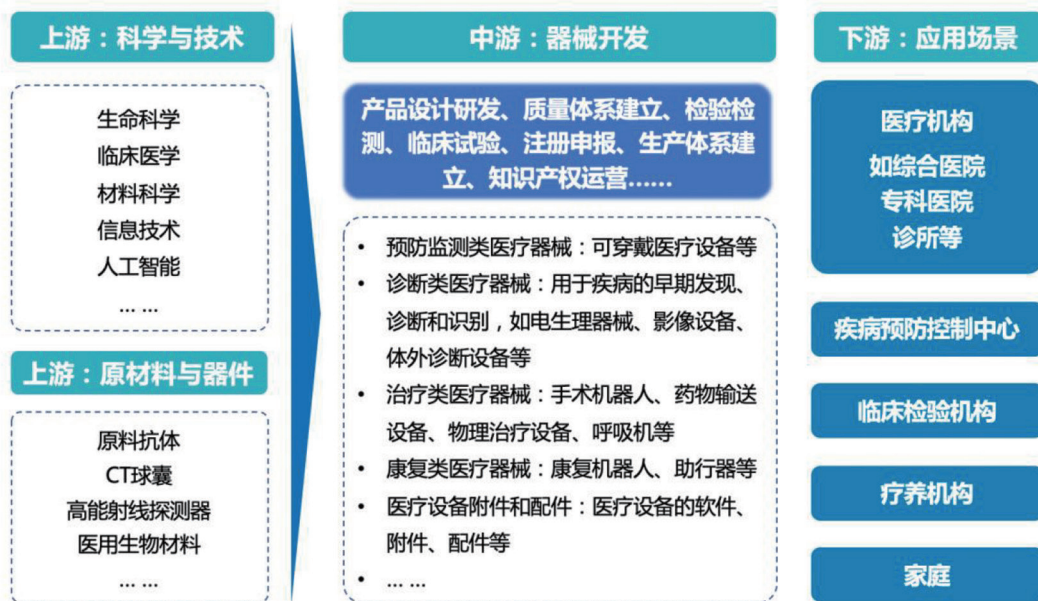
上游：科学与技术

生命科学
临床医学
材料科学
信息技术
人工智能
... ...

上游：原材料与器件

原料抗体
CT球囊
高能射线探测器
医用生物材料
... ...

中游：器械开发

产品设计研发、质量体系建立、检验检测、临床试验、注册申报、生产体系建立、知识产权运营……

• 预防监测类医疗器械：可穿戴医疗设备等
• 诊断类医疗器械：用于疾病的早期发现、诊断和识别，如电生理器械、影像设备、体外诊断设备等
• 治疗类医疗器械：手术机器人、药物输送设备、物理治疗设备、呼吸机等
• 康复类医疗器械：康复机器人、助行器等
• 医疗设备附件和配件：医疗设备的软件、附件、配件等
• ... ...

下游：应用场景

医疗机构
如综合医院
专科医院
诊所等

疾病预防控制中心

临床检验机构

疗养机构

家庭